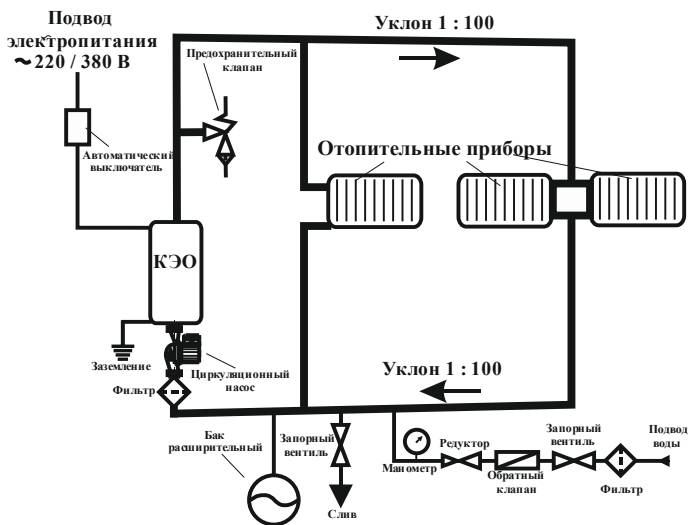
Подвод электропитания ~220 / 380 В

Уклон 1 : 100

Предохранительный клапан

Автоматический выключатель

Отопительные приборы

КЭО

Заземление

Циркуляционный насос

Фильтр

Уклон 1 : 100

Бак расширительный

Запорный вентиль

Слив

Манометр

Редуктор

Обратный клапан

Запорный вентиль

Фильтр

Подвод воды